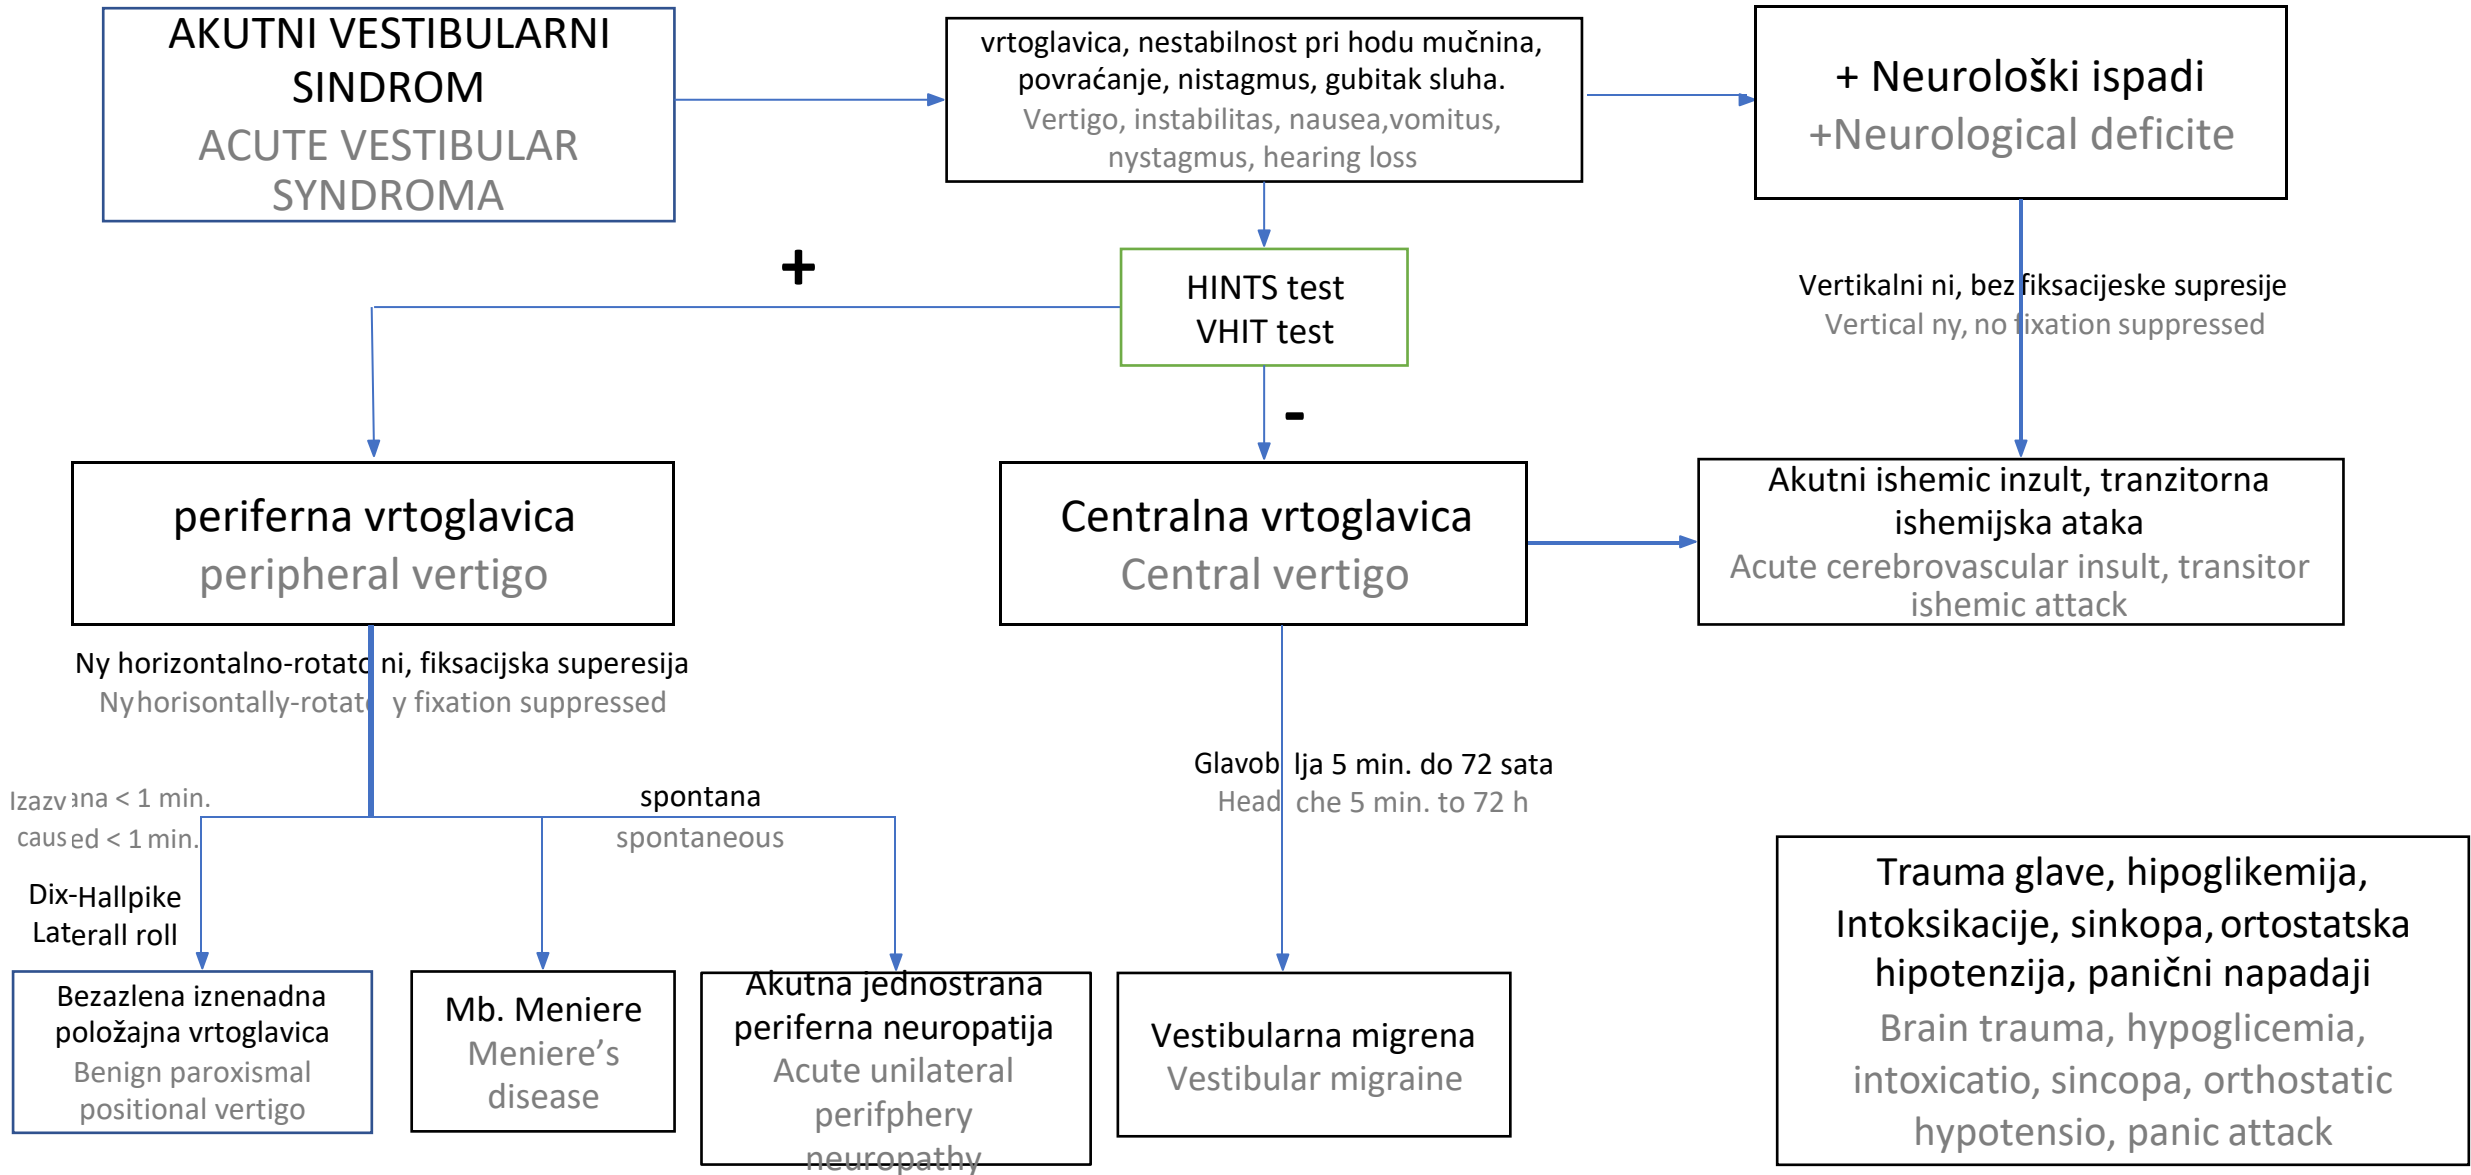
AKUTNI VESTIBULARNI SINDROM
ACUTE VESTIBULAR SYNDROMA

vrtoglavica, nestabilnost pri hodu mučnina, povraćanje, nistagmus, gubitak sluha.
Vertigo, instabilitas, nausea,vomitus, nystagmus, hearing loss

+ Neurološki ispadi
+Neurological deficite

+

HINTS test
VHIT test

Vertikalni ni, bez fiksacijeske supresije
Vertical ny, no fixation suppressed

-

periferna vrtoglavica
peripheral vertigo

Centralna vrtoglavica
Central vertigo

Akutni ishemic inzult, tranzitorna ishemijska ataka
Acute cerebrovascular insult, transitor ishemic attack

Ny horizontalno-rotato ni, fiksacijska superesija
Nyhorisontally-rotat y fixation suppressed

Glavob lja 5 min. do 72 sata
Head che 5 min. to 72 h

Izazv na < 1 min.
caused < 1 min.

spontana
spontaneous

Dix-Hallpike
Laterall roll

Trauma glave, hipoglikemija, Intoksikacije, sinkopa, ortostatska hipotenzija, panični napadaji
Brain trauma, hypoglicemia, intoxicatio, sincopa, orthostatic hypotensio, panic attack

Bezazlena iznenadna položajna vrtoglavica
Benign paroxismal positional vertigo

Mb. Meniere
Meniere's disease

Akutna jednostrana periferna neuropatija
Acute unilateral perifphery neuropathy

Vestibularna migrena
Vestibular migraine